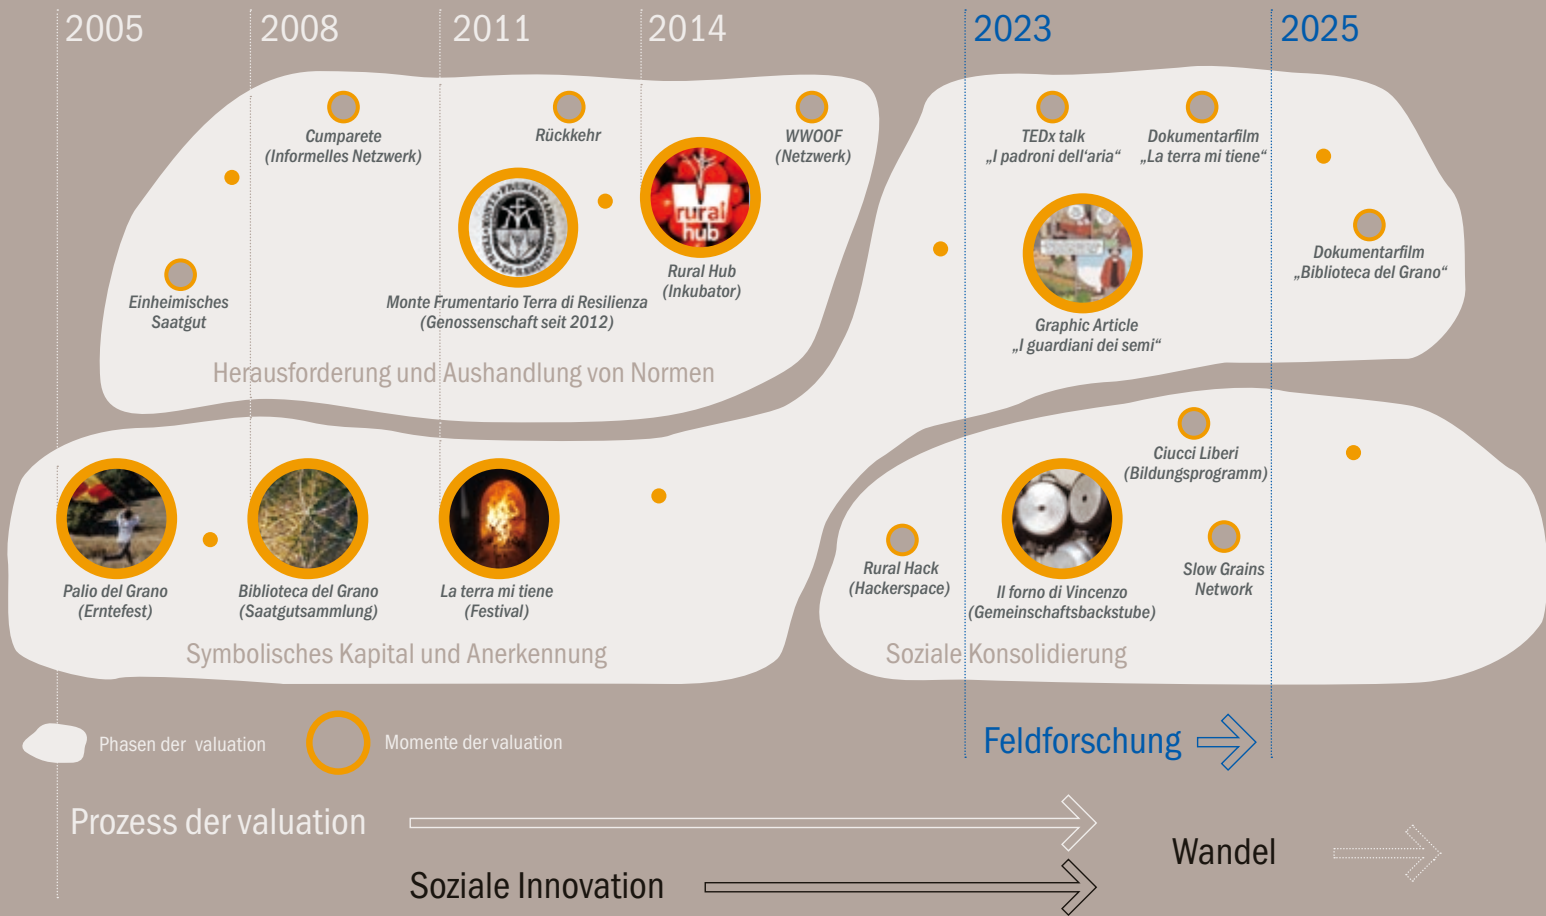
2005 2008 2011 2014 2023 2025

Cumparete
(Informelles Netzwerk)

Rückkehr

WWOOF
(Netzwerk)

Einheimisches
Saatgut

Monte Frumentario Terra di Resilienza
(Genossenschaft seit 2012)

rural hub

Rural Hub
(Inkubator)

Herausforderung und Aushandlung von Normen

TEDx talk
„I padroni dell'aria“

Dokumentarfilm
„La terra mi tiene“

Dokumentarfilm
„Biblioteca del Grano“

Graphic Article
„I guardiani dei semi“

Palio del Grano
(Erntefest)

Biblioteca del Grano
(Saatgutsammlung)

La terra mi tiene
(Festival)

Symbolisches Kapital und Anerkennung

Ciucci Liberi
(Bildungsprogramm)

Rural Hack
(Hackerspace)

Il forno di Vincenzo
(Gemeinschaftsbackstube)

Slow Grains
Network

Soziale Konsolidierung

Phasen der valuation

Momente der valuation

Feldforschung

Prozess der valuation

Wandel

Soziale Innovation